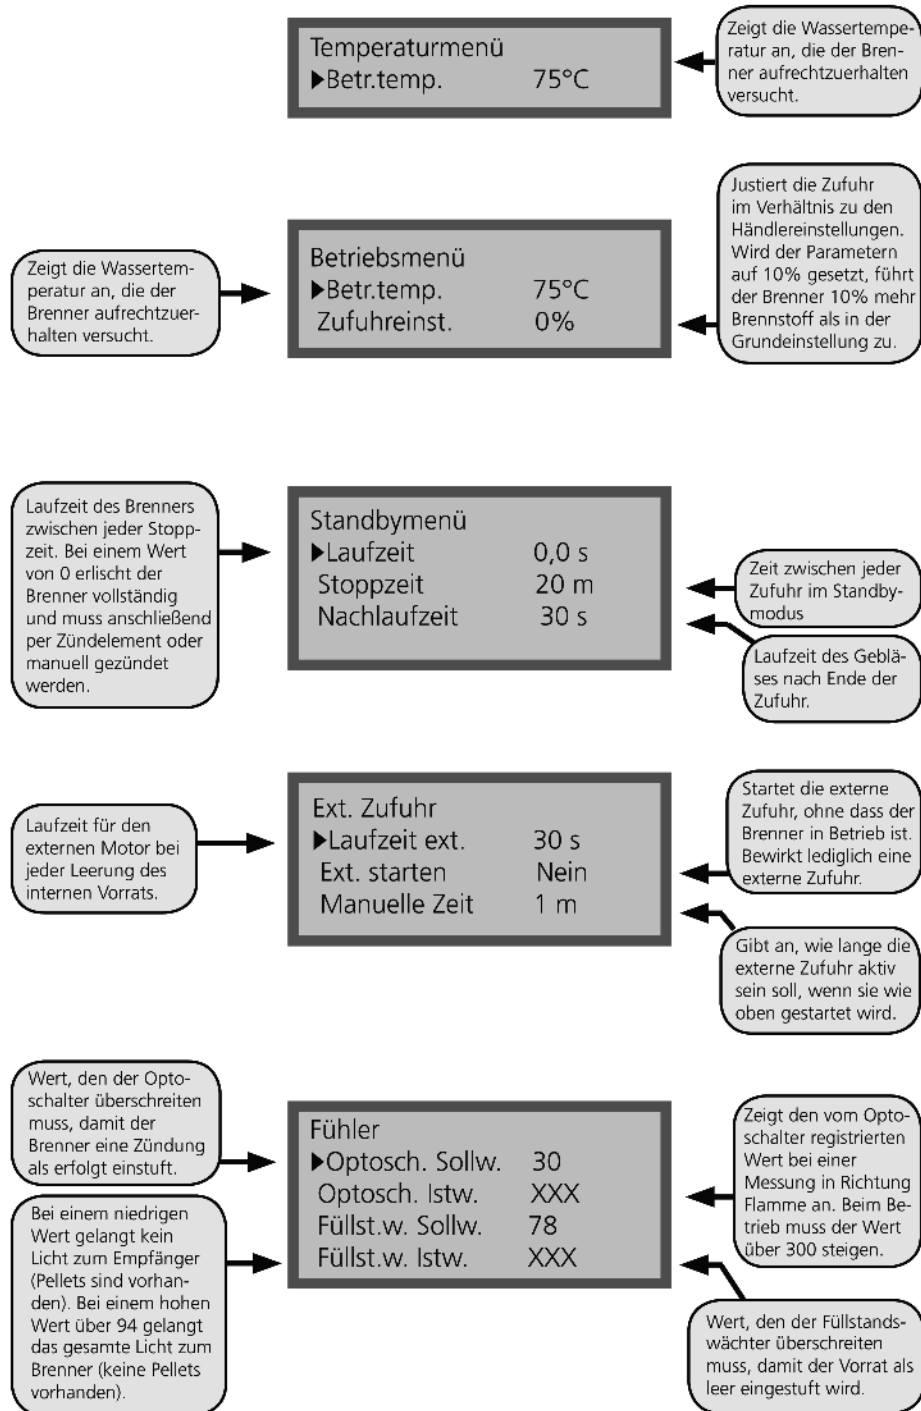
Temperaturmenü
▶Betr.temp. 75°C

Zeigt die Wassertemperatur an, die der Brenner aufrechtzuerhalten versucht.

Justiert die Zufuhr im Verhältnis zu den Händlereinstellungen. Wird der Parametern auf 10% gesetzt, führt der Brenner 10% mehr Brennstoff als in der Grundeinstellung zu.

Zeigt die Wassertemperatur an, die der Brenner aufrechtzuerhalten versucht.

Betriebsmenü
▶Betr.temp. 75°C
Zufuhreinst. 0%

Laufzeit des Brenners zwischen jeder Stoppzeit. Bei einem Wert von 0 erlischt der Brenner vollständig und muss anschließend per Zündelement oder manuell gezündet werden.

Standbymenü
▶Laufzeit 0,0 s
Stoppzeit 20 m
Nachlaufzeit 30 s

Zeit zwischen jeder Zufuhr im Standbymodus

Laufzeit des Gebläses nach Ende der Zufuhr.

Laufzeit für den externen Motor bei jeder Leerung des internen Vorrats.

Ext. Zufuhr
▶Laufzeit ext. 30 s
Ext. starten Nein
Manuelle Zeit 1 m

Startet die externe Zufuhr, ohne dass der Brenner in Betrieb ist. Bewirkt lediglich eine externe Zufuhr.

Gibt an, wie lange die externe Zufuhr aktiv sein soll, wenn sie wie oben gestartet wird.

Wert, den der Optoschalter überschreiten muss, damit der Brenner eine Zündung als erfolgt einstuft.

Bei einem niedrigen Wert gelangt kein Licht zum Empfänger (Pellets sind vorhanden). Bei einem hohen Wert über 94 gelangt das gesamte Licht zum Brenner (keine Pellets vorhanden).

Fühler
▶Optosch. Sollw. 30
Optosch. Istw. XXX
Füllst.w. Sollw. 78
Füllst.w. Istw. XXX

Zeigt den vom Optoschalter registrierten Wert bei einer Messung in Richtung Flamme an. Beim Betrieb muss der Wert über 300 steigen.

Wert, den der Füllstandswächter überschreiten muss, damit der Vorrat als leer eingestuft wird.